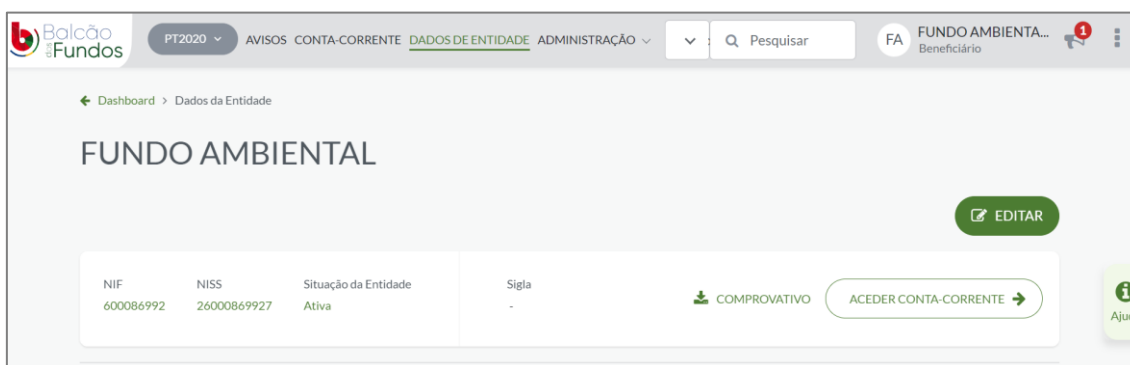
Balcão dos Fundos

PT2020 AVISOS CONTA-CORRENTE DADOS DE ENTIDADE ADMINISTRAÇÃO

Pesquisar

FA FUNDO AMBIENTA... Beneficiário

1

Dashboard > Dados da Entidade

FUNDO AMBIENTAL

EDITAR

| NIF | NISS | Situação da Entidade | Sigla |
|---|---|---|---|
| 600086992 | 26000869927 | Ativa | - |

COMPROVATIVO

ACEDER CONTA-CORRENTE

Aju